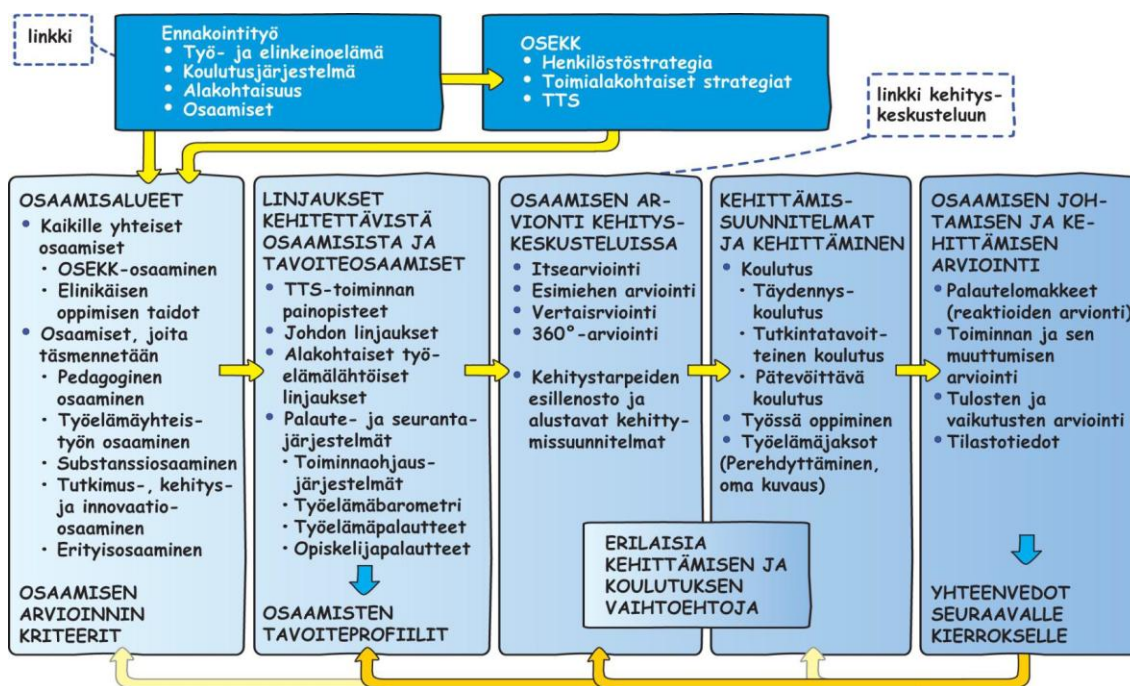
linkki

Ennakointityö
• Työ- ja elinkeinoelämä
• Koulutusjärjestelmä
• Alakohtaisuus
• Osaamiset

OSEKK
• Henkilöstöstrategia
• Toimialakohtaiset strategiat
• TTS

linkki kehityskeskusteluun

OSAAMISALUEET
• Kaikille yhteiset osaamiset
· OSEKK-osaaminen
· Elinikäisen oppimisen taidot
• Osaamiset, joita täsmennetään
· Pedagoginen osaaminen
· Työelämäyhteistyön osaaminen
· Substanssiosaaminen
· Tutkimus-, kehitys- ja innovaatio-osaaminen
· Erityisosaaminen

OSAAMISEN ARVIOINNIN KRITEERIT

LINJAUKSET KEHITETTÄVISTÄ OSAAMISISTA JA TAVOITEOSAAMISET
• TTS-toiminnan painopisteet
• Johdon linjaukset
• Alakohtaiset työelämälähtöiset linjaukset
• Palaute- ja seurantajärjestelmät
· Toiminnaohjausjärjestelmät
· Työelämäbarometri
· Työelämäpalautteet
· Opiskelijapalautteet

OSAAMISTEN TAVOITEPROFIILIT

OSAAMISEN ARVIONTI KEHITYSKESKUSTELUISSA
• Itsearviointi
• Esimiehen arviointi
• Vertaisrviointi
• 360°-arviointi

• Kehitystarpeiden esillenosto ja alustavat kehittymissuunnitelmat

KEHITTÄMISSUUNNITELMAT JA KEHITTÄMINEN
• Koulutus
· Täydennyskoulutus
· Tutkintatavoitteinen koulutus
· Pätevöittävä koulutus
• Työssä oppiminen
• Työelämäjaksot
(Perehdyttäminen, oma kuvaus)

ERILAISIA KEHITTÄMISEN JA KOULUTUKSEN VAIHTOEHTOJA

OSAAMISEN JOHTAMISEN JA KEHITTÄMISEN ARVIOINTI
• Palautelomakkeet (reaktioiden arvionti)
• Toiminnan ja sen muuttumisen arviointi
• Tulosten ja vaikutusten arviointi
• Tilastotiedot

YHTEENVEDOT SEURAAVALLE KIERROKSELLE